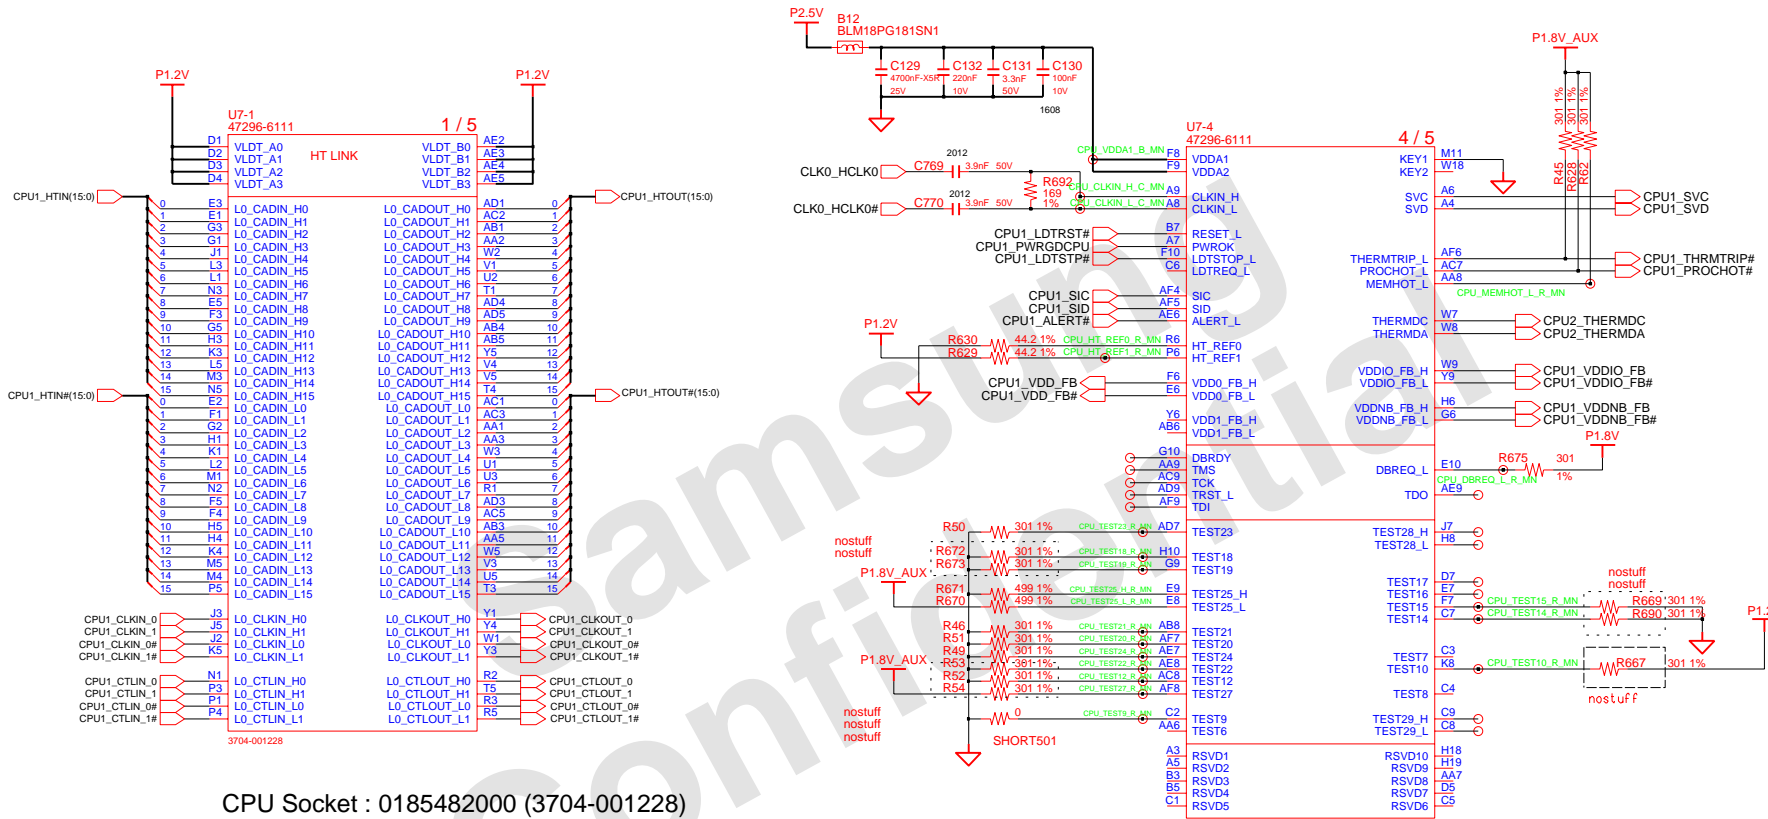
P1.2V P1.2V

U7-1
47296-6111
1 / 5

HT LINK

D1 VLDT_A0
D2 VLDT_A1
D3 VLDT_A2
D4 VLDT_A3

VLDT_B0 AE2
VLDT_B1 AE3
VLDT_B2 AE4
VLDT_B3 AE5

CPU1_HTIN(15:0)
CPU1_HTOUT(15:0)

0 E3 L0_CADIN_H0
1 E1 L0_CADIN_H1
2 G3 L0_CADIN_H2
3 G1 L0_CADIN_H3
4 J1 L0_CADIN_H4
5 L3 L0_CADIN_H5
6 L1 L0_CADIN_H6
7 N3 L0_CADIN_H7
8 E5 L0_CADIN_H8
9 F3 L0_CADIN_H9
10 G5 L0_CADIN_H10
11 H3 L0_CADIN_H11
12 K3 L0_CADIN_H12
13 L5 L0_CADIN_H13
14 M3 L0_CADIN_H14
15 N5 L0_CADIN_H15

L0_CADOUT_H0 AD1 0
L0_CADOUT_H1 AC2 1
L0_CADOUT_H2 AB1 2
L0_CADOUT_H3 AA2 3
L0_CADOUT_H4 W2 4
L0_CADOUT_H5 V1 5
L0_CADOUT_H6 U2 6
L0_CADOUT_H7 T1 7
L0_CADOUT_H8 AD4 8
L0_CADOUT_H9 AD5 9
L0_CADOUT_H10 AB4 10
L0_CADOUT_H11 AB5 11
L0_CADOUT_H12 Y5 12
L0_CADOUT_H13 V4 13
L0_CADOUT_H14 V5 14
L0_CADOUT_H15 T4 15

CPU1_HTIN#(15:0)
CPU1_HTOUT#(15:0)

0 E2 L0_CADIN_L0
1 F1 L0_CADIN_L1
2 G2 L0_CADIN_L2
3 H1 L0_CADIN_L3
4 K1 L0_CADIN_L4
5 L2 L0_CADIN_L5
6 M1 L0_CADIN_L6
7 N2 L0_CADIN_L7
8 F5 L0_CADIN_L8
9 F4 L0_CADIN_L9
10 H5 L0_CADIN_L10
11 H4 L0_CADIN_L11
12 K4 L0_CADIN_L12
13 M5 L0_CADIN_L13
14 M4 L0_CADIN_L14
15 P5 L0_CADIN_L15

L0_CADOUT_L0 AC1 0
L0_CADOUT_L1 AC3 1
L0_CADOUT_L2 AA1 2
L0_CADOUT_L3 AA3 3
L0_CADOUT_L4 W3 4
L0_CADOUT_L5 U1 5
L0_CADOUT_L6 U3 6
L0_CADOUT_L7 R1 7
L0_CADOUT_L8 AD3 8
L0_CADOUT_L9 AC5 9
L0_CADOUT_L10 AB3 10
L0_CADOUT_L11 AA5 11
L0_CADOUT_L12 W5 12
L0_CADOUT_L13 V3 13
L0_CADOUT_L14 U5 14
L0_CADOUT_L15 T3 15

CPU1_CLKIN_0 J3 L0_CLKIN_H0
CPU1_CLKIN_1 J5 L0_CLKIN_H1
CPU1_CLKIN_0# J2 L0_CLKIN_L0
CPU1_CLKIN_1# K5 L0_CLKIN_L1

L0_CLKOUT_H0 Y1 CPU1_CLKOUT_0
L0_CLKOUT_H1 Y4 CPU1_CLKOUT_1
L0_CLKOUT_L0 W1 CPU1_CLKOUT_0#
L0_CLKOUT_L1 Y3 CPU1_CLKOUT_1#

CPU1_CTLIN_0 N1 L0_CTLIN_H0
CPU1_CTLIN_1 P3 L0_CTLIN_H1
CPU1_CTLIN_0# P1 L0_CTLIN_L0
CPU1_CTLIN_1# P4 L0_CTLIN_L1

L0_CTLOUT_H0 R2 CPU1_CTLOUT_0
L0_CTLOUT_H1 T5 CPU1_CTLOUT_1
L0_CTLOUT_L0 R3 CPU1_CTLOUT_0#
L0_CTLOUT_L1 R5 CPU1_CTLOUT_1#

3704-001228

CPU Socket : 0185482000 (3704-001228)

P2.5V
B12
BLM18PG181SN1
C129 4700nF-X5R 25V
C132 220nF 10V
C131 3.3nF 50V
C130 100nF 10V
1608

P1.8V_AUX
301 1% 301 1% 301 1%
R45 R628 R62

U7-4
47296-6111
4 / 5

CPU_VDDA1_B_MN F8 VDDA1
F9 VDDA2
KEY1 M11
KEY2 W18

CLK0_HCLK0 C769 2012 3.9nF 50V
R692 169 1%
CPU_CLKIN_H_C_MN A9 CLKIN_H
CLK0_HCLK0# C770 2012 3.9nF 50V
CPU_CLKIN_L_C_MN A8 CLKIN_L

SVC A6 CPU1_SVC
SVD A4 CPU1_SVD

CPU1_LDTRST# B7 RESET_L
CPU1_PWRGDCPU A7 PWROK
CPU1_LDTSTP# F10 LDTSTOP_L
C6 LDTREQ_L

THERMTRIP_L AF6 CPU1_THRMTRIP#
PROCHOT_L AC7 CPU1_PROCHOT#
MEMHOT_L AA8
CPU_MEMHOT_L_R_MN

CPU1_SIC AF4 SIC
CPU1_SID AF5 SID
CPU1_ALERT# AE6 ALERT_L

THERMDC W7 CPU2_THERMDC
THERMDA W8 CPU2_THERMDA

P1.2V
R630 44.2 1% CPU_HT_REF0_R_MN R6 HT_REF0
R629 44.2 1% CPU_HT_REF1_R_MN P6 HT_REF1

CPU1_VDD_FB F6 VDD0_FB_H
CPU1_VDD_FB# E6 VDD0_FB_L

VDDIO_FB_H W9 CPU1_VDDIO_FB
VDDIO_FB_L Y9 CPU1_VDDIO_FB#

Y6 VDD1_FB_H
AB6 VDD1_FB_L

VDDNB_FB_H H6 CPU1_VDDNB_FB
VDDNB_FB_L G6 CPU1_VDDNB_FB#

P1.8V
G10 DBRDY
AA9 TMS
AC9 TCK
AD9 TRST_L
AF9 TDI

DBREQ_L E10 R675 301 1%
CPU_DBREQ_L_R_MN
TDO AE9

R50 301 1% CPU_TEST23_R_MN AD7 TEST23
nostuff
nostuff
R672 301 1% CPU_TEST18_R_MN H10 TEST18
R673 301 1% CPU_TEST19_R_MN G9 TEST19
P1.8V_AUX
R671 499 1% CPU_TEST25_H_R_MN E9 TEST25_H
R670 499 1% CPU_TEST25_L_R_MN E8 TEST25_L

TEST28_H J7
TEST28_L H8

TEST17 D7
TEST16 E7
TEST15 F7
TEST14 C7
nostuff
nostuff
CPU_TEST15_R_MN R669 301 1%
CPU_TEST14_R_MN R690 301 1%
P1.

R46 301 1% CPU_TEST21_R_MN AB8 TEST21
R51 301 1% CPU_TEST20_R_MN AF7 TEST20
R49 301 1% CPU_TEST24_R_MN AE7 TEST24
R53 301 1% CPU_TEST22_R_MN AE8 TEST22
R52 301 1% CPU_TEST12_R_MN AC8 TEST12
R54 301 1% CPU_TEST27_R_MN AF8 TEST27
P1.8V_AUX

TEST7 C3
TEST10 K8
CPU_TEST10_R_MN R667 301 1%
nostuff
TEST8 C4

nostuff
nostuff
nostuff
0 CPU_TEST9_R_MN C2 TEST9
AA6 TEST6
SHORT501

TEST29_H C9
TEST29_L C8

A3 RSVD1
A5 RSVD2
B3 RSVD3
B5 RSVD4
C1 RSVD5

RSVD10 H18
RSVD9 H19
RSVD8 AA7
RSVD7 D5
RSVD6 C5

Samsung Confidential